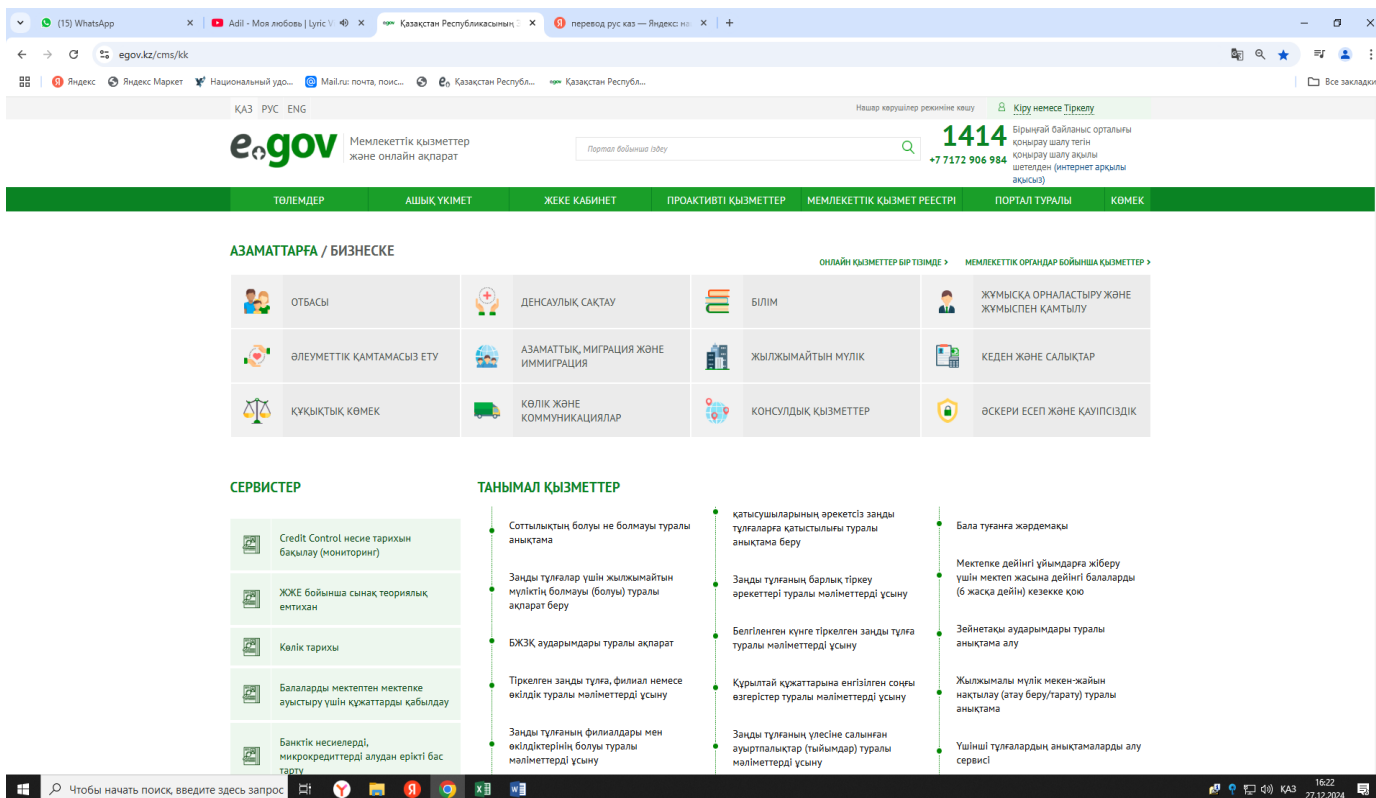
(15) WhatsApp
Adil - Моя любовь | Lyric V
Қазақстан Республикасының
перевод рус каз — Яндекс: на

egov.kz/cms/kk

Яндекс Яндекс Маркет Национальный удо... Mail.ru: почта, поис... Қазақстан Республ... Қазақстан Республ...
Все закладки

ҚАЗ РУС ENG
Нашар көрушілер режиміне көшу
Кіру немесе Тіркелу

egov Мемлекеттік қызметтер және онлайн ақпарат
Портал бойынша іздеу
1414 Бірыңғай байланыс орталығы қоңырау шалу тегін
+7 7172 906 984 қоңырау шалу ақылы шетелден (интернет арқылы ақысыз)

ТӨЛЕМДЕР
АШЫҚ ҮКІМЕТ
ЖЕКЕ КАБИНЕТ
ПРОАКТИВТІ ҚЫЗМЕТТЕР
МЕМЛЕКЕТТІК ҚЫЗМЕТ РЕЕСТРІ
ПОРТАЛ ТУРАЛЫ
КӨМЕК

АЗАМАТТАРҒА / БИЗНЕСКЕ
ОНЛАЙН ҚЫЗМЕТТЕР БІР ТІЗІМДЕ >
МЕМЛЕКЕТТІК ОРГАНДАР БОЙЫНША ҚЫЗМЕТТЕР >

ОТБАСЫ
ДЕНСАУЛЫҚ САҚТАУ
БІЛІМ
ЖҰМЫСҚА ОРНАЛАСТЫРУ ЖӘНЕ ЖҰМЫСПЕН ҚАМТЫЛУ
ӘЛЕУМЕТТІК ҚАМТАМАСЫЗ ЕТУ
АЗАМАТТЫҚ, МИГРАЦИЯ ЖӘНЕ ИММИГРАЦИЯ
ЖЫЛЖЫМАЙТЫН МҮЛІК
КЕДЕН ЖӘНЕ САЛЫҚТАР
ҚҰҚЫҚТЫҚ КӨМЕК
КӨЛІК ЖӘНЕ КОММУНИКАЦИЯЛАР
КОНСУЛДЫҚ ҚЫЗМЕТТЕР
ӘСКЕРИ ЕСЕП ЖӘНЕ ҚАУІПСІЗДІК

СЕРВИСТЕР
Credit Control несие тарихын бақылау (мониторинг)
ЖЖЕ бойынша сынақ теориялық емтихан
Көлік тарихы
Балаларды мектептен мектепке ауыстыру үшін құжаттарды қабылдау
Банктік несиелерді, микрокредиттерді алудан ерікті бас тарту

ТАНЫМАЛ ҚЫЗМЕТТЕР
Соттылықтың болуы не болмауы туралы анықтама
Заңды тұлғалар үшін жылжымайтын мүліктің болмауы (болуы) туралы ақпарат беру
БЖЗҚ аударымдары туралы ақпарат
Тіркелген заңды тұлға, филиал немесе өкілдік туралы мәліметтерді ұсыну
Заңды тұлғаның филиалдары мен өкілдіктерінің болуы туралы мәліметтерді ұсыну

қатысушыларының әрекетсіз заңды тұлғаларға қатыстылығы туралы анықтама беру
Заңды тұлғаның барлық тіркеу әрекеттері туралы мәліметтерді ұсыну
Белгіленген күнге тіркелген заңды тұлға туралы мәліметтерді ұсыну
Құрылтай құжаттарына енгізілген соңғы өзгерістер туралы мәліметтерді ұсыну
Заңды тұлғаның үлесіне салынған ауыртпалықтар (тыйымдар) туралы мәліметтерді ұсыну

Бала туғанға жәрдемақы
Мектепке дейінгі ұйымдарға жіберу үшін мектеп жасына дейінгі балаларды (6 жасқа дейін) кезекке қою
Зейнетақы аударымдары туралы анықтама алу
Жылжымалы мүлік мекен-жайын нақтылау (атау беру/тарату) туралы анықтама
Үшінші тұлғалардың анықтамаларын алу сервисі

Чтобы начать поиск, введите здесь запрос
КАЗ 16:22 27.12.2024